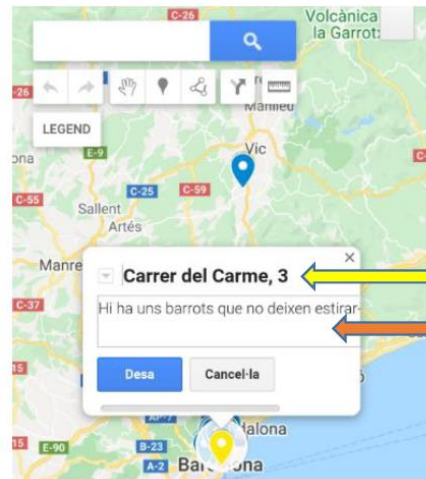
C-26
Volcànica
la Garrot

26
Manlleu
LEGEND
ona
E-9
Vic
C-25
C-59
C-55
Sallent
Artés
Manre
C-37
Carrer del Carme, 3
Hi ha uns barrots que no deixen estirar
15
Desa
Cancel·la
AP-7
15
E-90
B-23
alona
A-2
Bar
ona